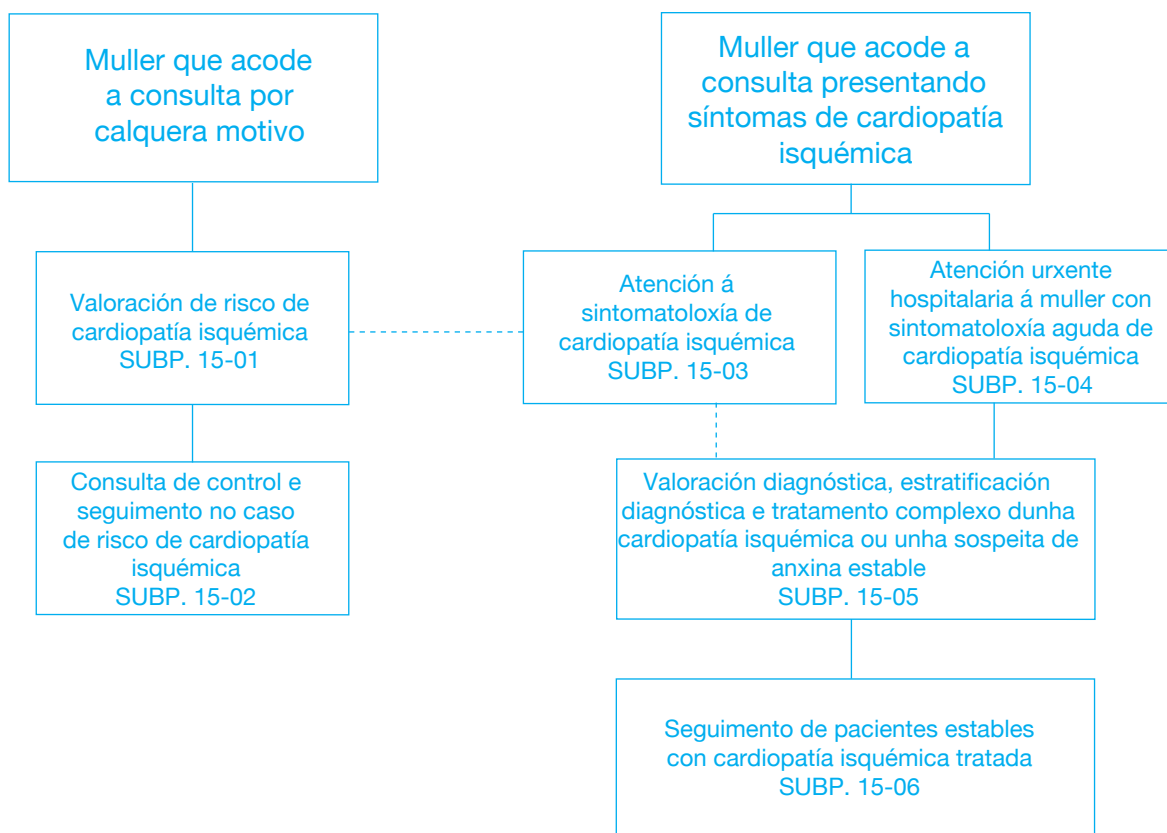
Muller que acode a consulta por calquera motivo

Muller que acode a consulta presentando síntomas de cardiopatía isquémica

Valoración de risco de cardiopatía isquémica SUBP. 15-01

Atención á sintomatoloxía de cardiopatía isquémica SUBP. 15-03

Atención urxente hospitalaria á muller con sintomatoloxía aguda de cardiopatía isquémica SUBP. 15-04

Consulta de control e seguimento no caso de risco de cardiopatía isquémica SUBP. 15-02

Valoración diagnóstica, estratificación diagnóstica e tratamento complexo dunha cardiopatía isquémica ou unha sospeita de anxina estable SUBP. 15-05

Seguimento de pacientes estables con cardiopatía isquémica tratada SUBP. 15-06